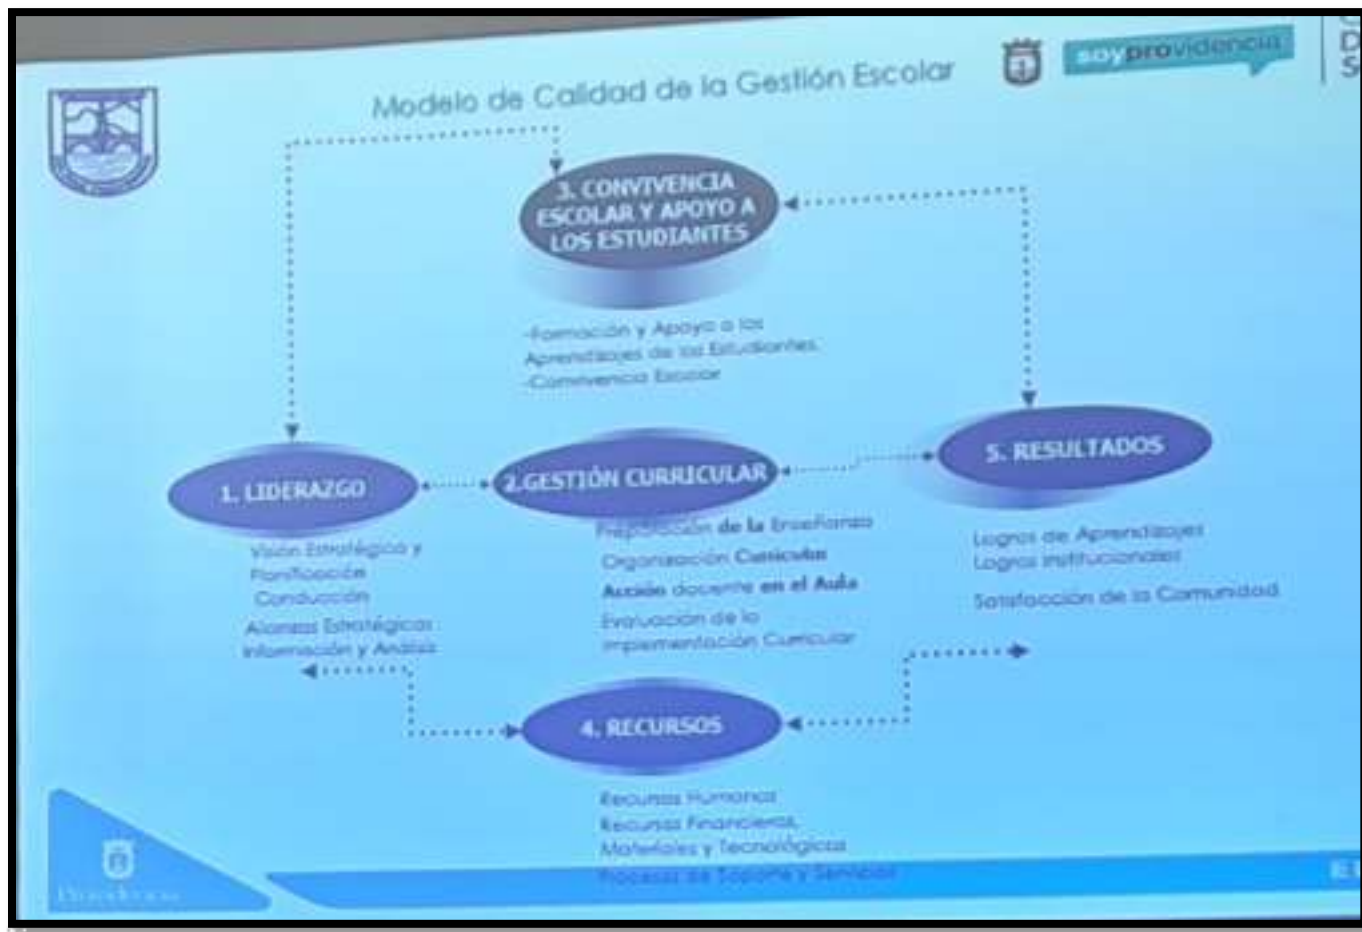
Modelo de Calidad de la Gestión Escolar

soyprovidencia

3. CONVIVENCIA ESCOLAR Y APOYO A LOS ESTUDIANTES

-Formación y Apoyo a los Aprendizajes de los Estudiantes
-Convivencia Escolar

1. LIDERAZGO

Visión Estratégica y Planificación
Conducción
Alianzas Estratégicas
Información y Análisis

2.GESTIÓN CURRICULAR

Preparación de la Enseñanza
Organización Curricular
Acción docente en el Aula
Evaluación de la Implementación Curricular

5. RESULTADOS

Logros de Aprendizajes
Logros Institucionales
Satisfacción de la Comunidad

4. RECURSOS

Recursos Humanos
Recursos Financieros, Materiales y Tecnológicos
Procesos de Soporte y Servicios

Providencia